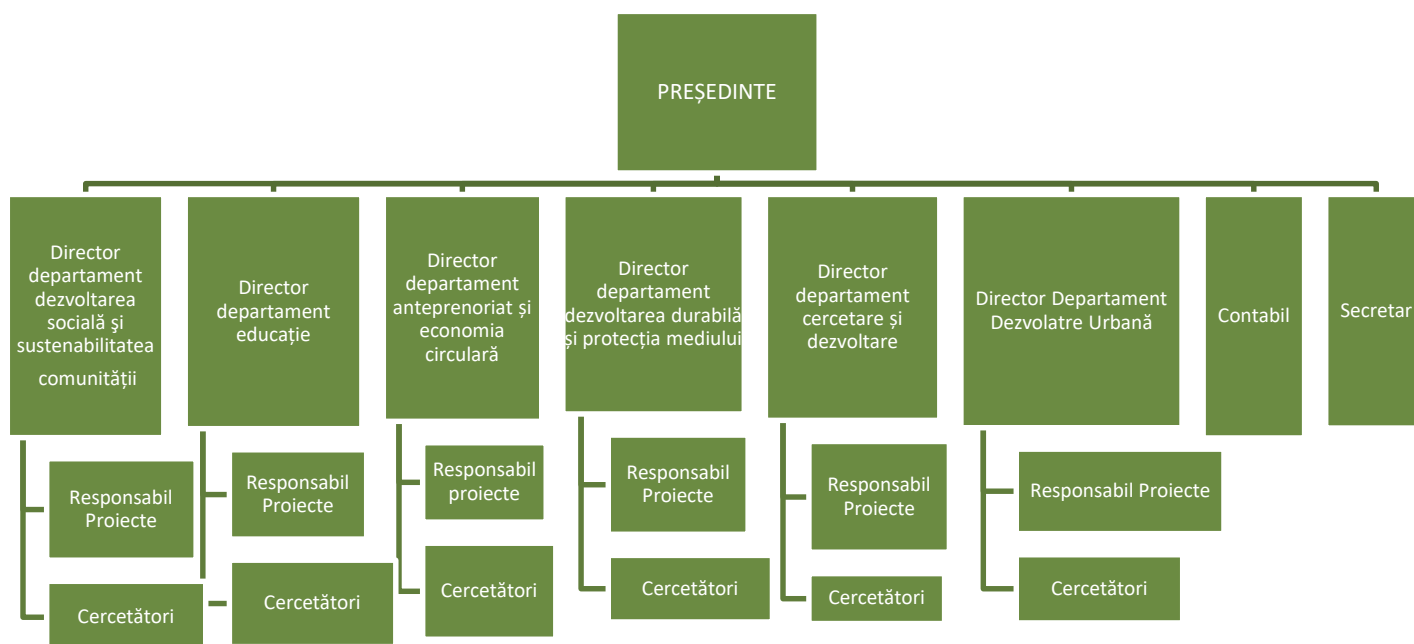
PREȘEDINTE

Director departament dezvoltarea socială și sustenabilitatea comunității

Responsabil Proiecte

Cercetători

Director departament educație

Responsabil Proiecte

Cercetători

Director departament antepreno­riat și economia circulară

Responsabil proiecte

Cercetători

Director departament dezvoltarea durabilă și protecția mediului

Responsabil Proiecte

Cercetători

Director departament cercetare și dezvoltare

Responsabil Proiecte

Cercetători

Director Departament Dezvolatre Urbană

Responsabil Proiecte

Cercetători

Contabil

Secretar